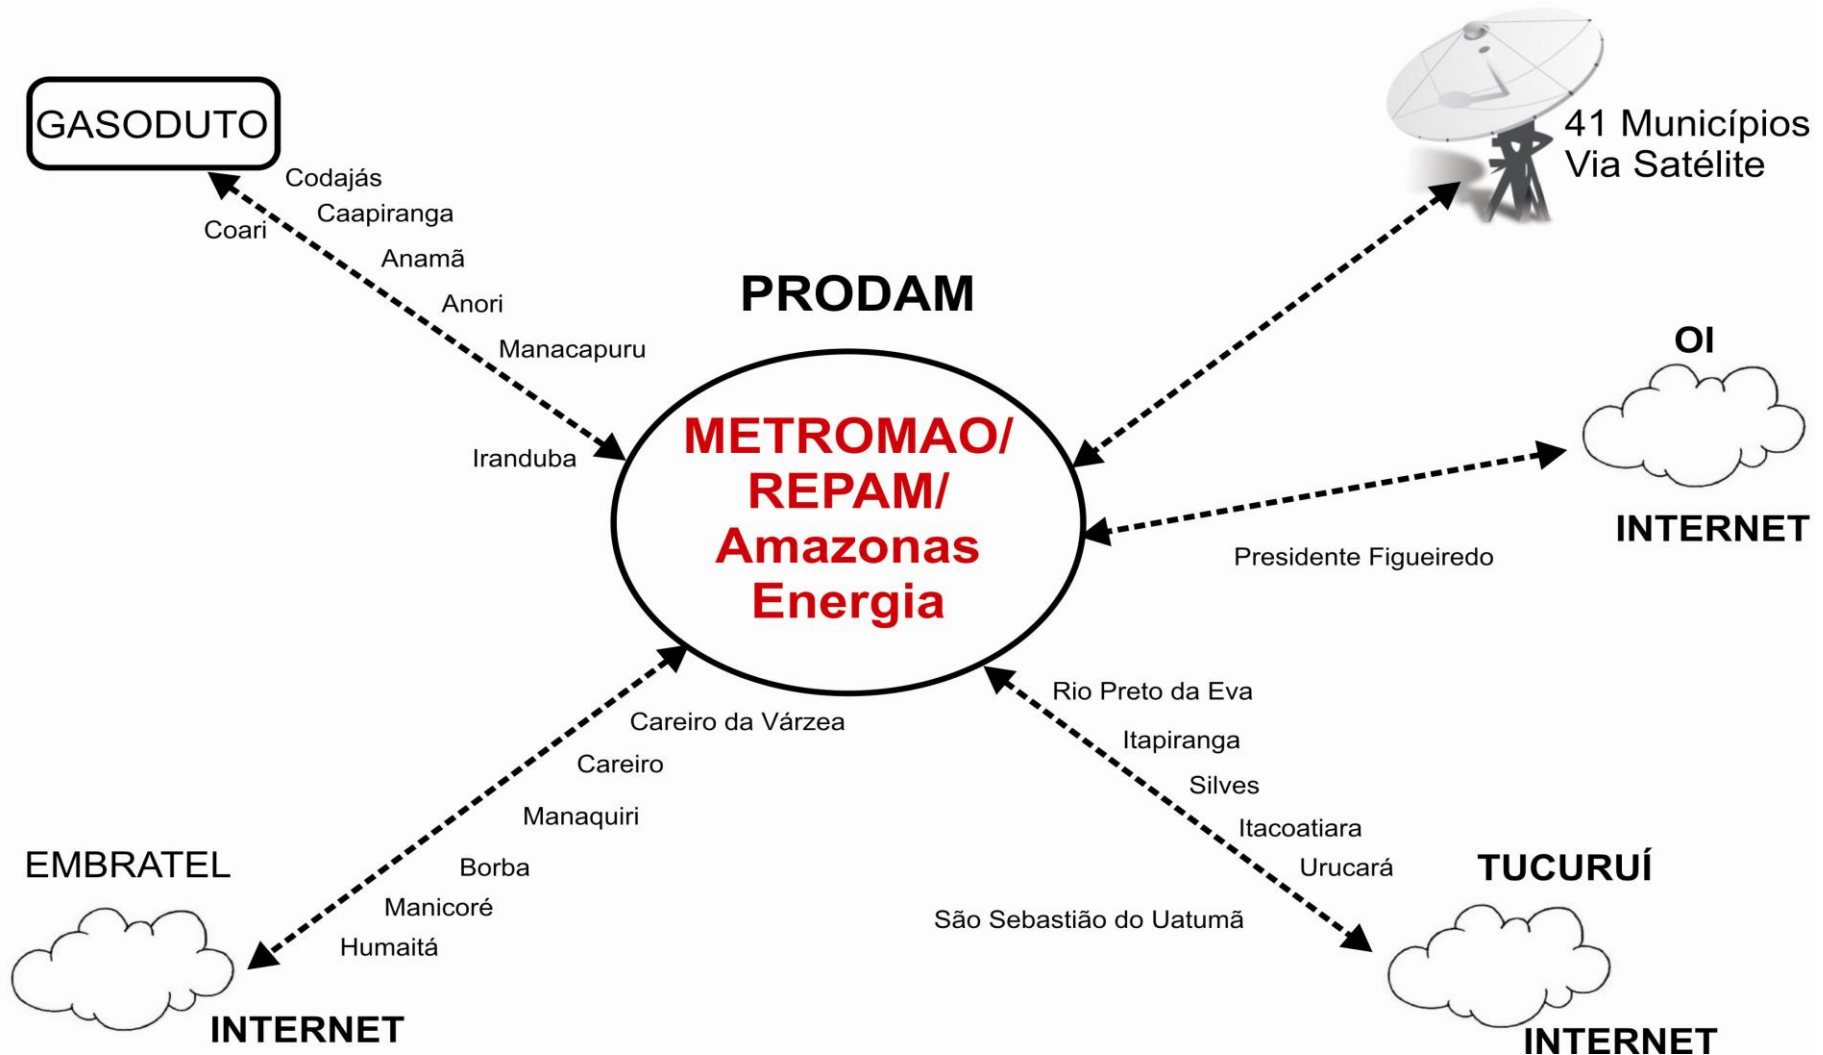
GASODUTO

Codajás
Coari
Caapiranga
Anamã
Anori
Manacapuru
Iranduba

41 Municípios
Via Satélite

PRODAM

METROMAO/
REPAM/
Amazonas
Energia

OI

INTERNET

Presidente Figueiredo

Careiro da Várzea
Careiro
Manaquiri
Borba
Manicoré
Humaitá

EMBRATEL

INTERNET

Rio Preto da Eva
Itapiranga
Silves
Itacoatiara
Urucará
São Sebastião do Uatumã

TUCURUÍ

INTERNET